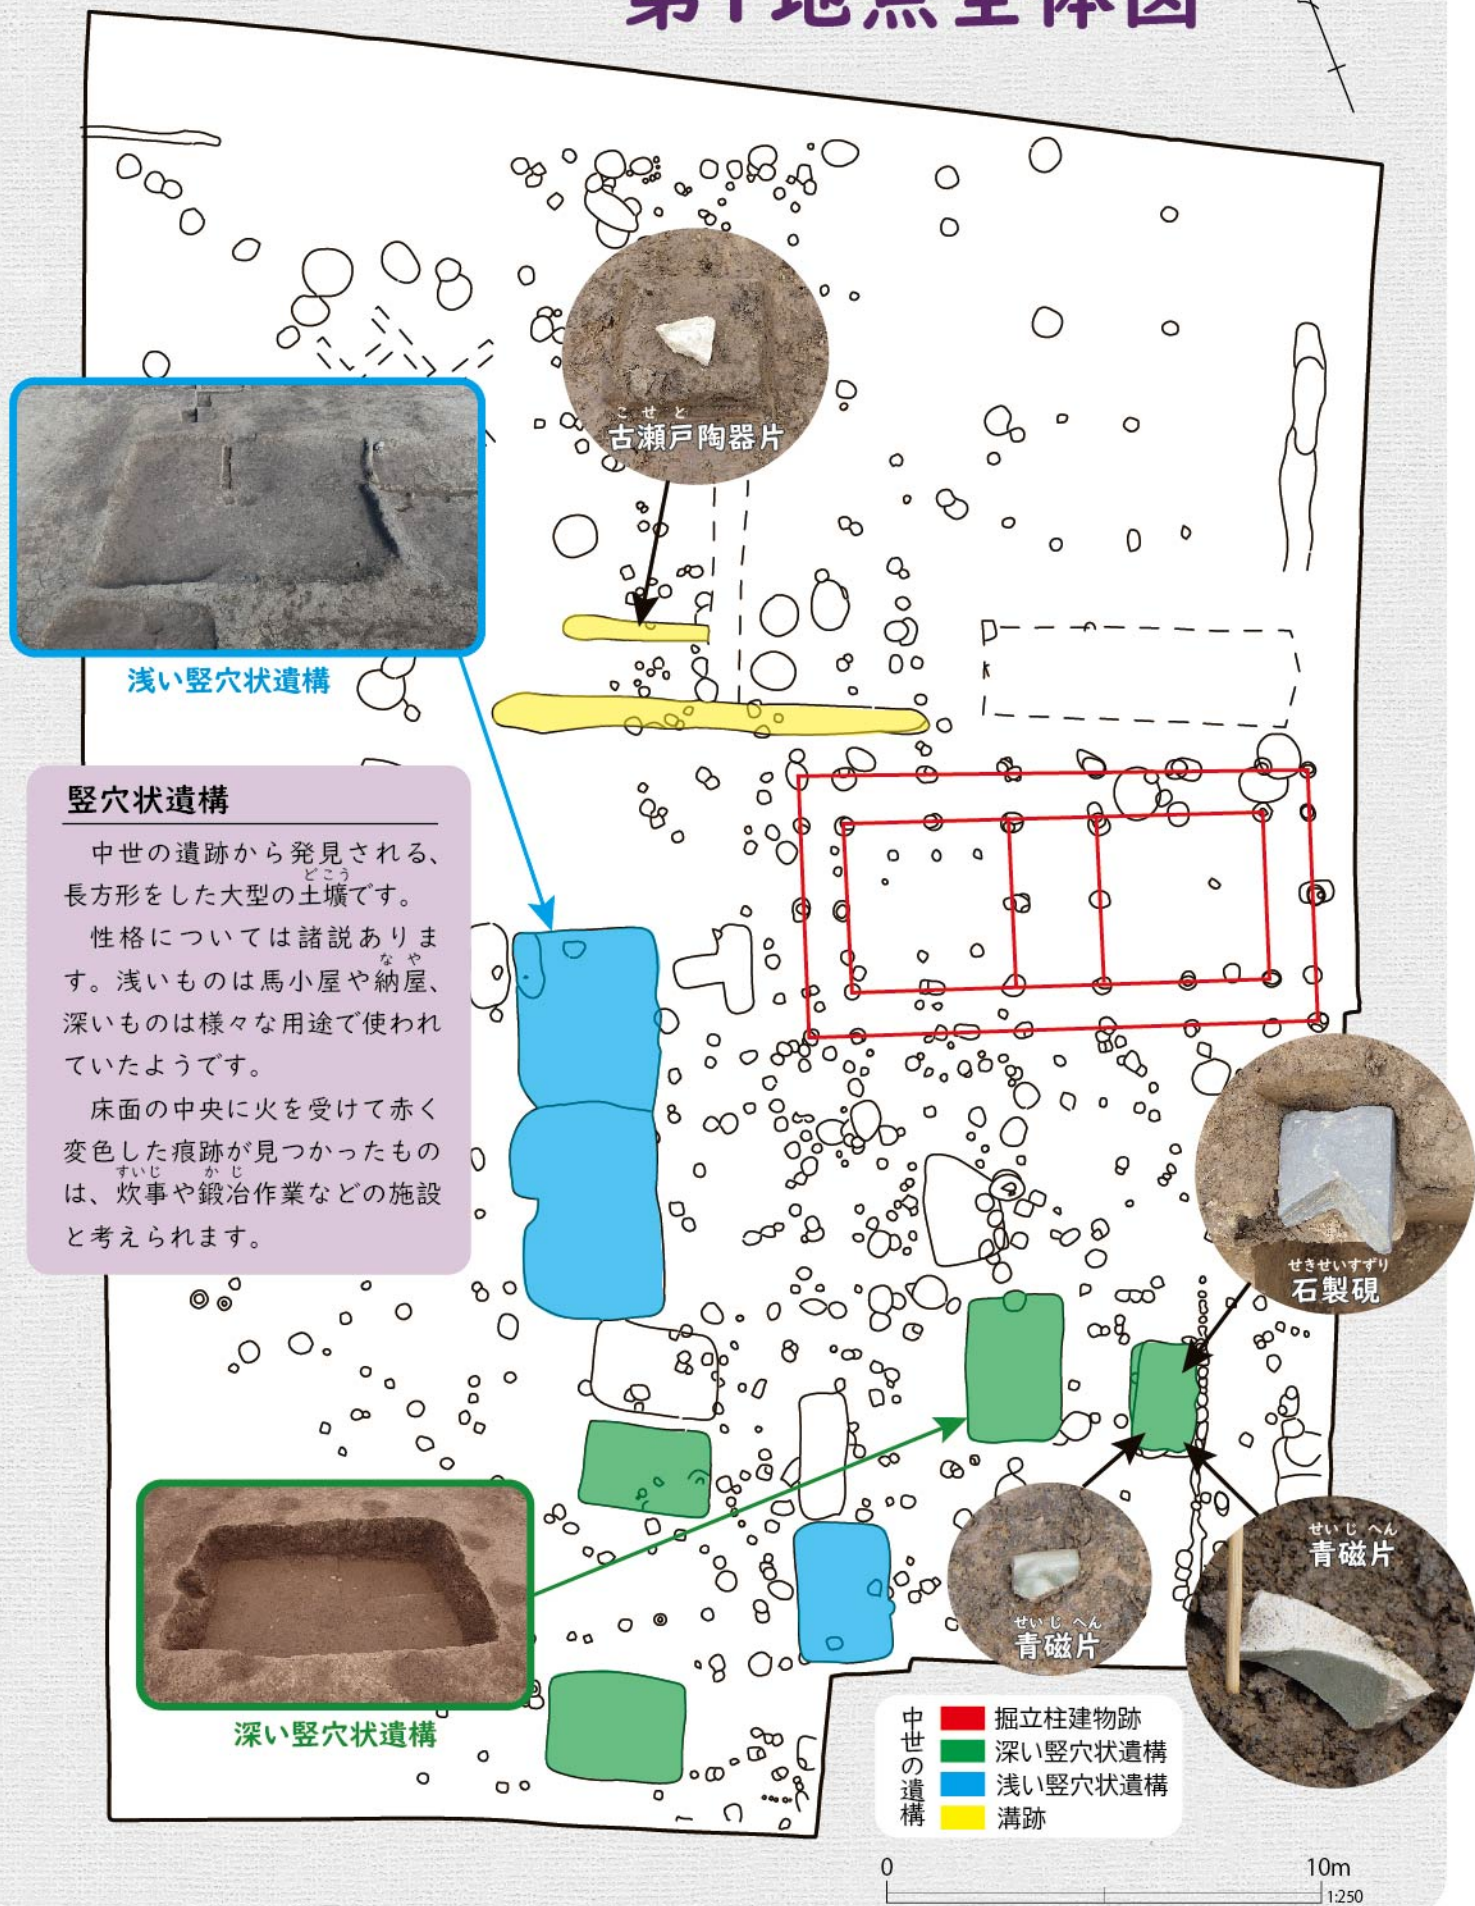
古瀬戸陶器片

浅い竪穴状遺構

竪穴状遺構

中世の遺跡から発見される、長方形をした大型の土壙です。

性格については諸説あります。浅いものは馬小屋や納屋、深いものは様々な用途で使われていたようです。

床面の中央に火を受けて赤く変色した痕跡が見つかったものは、炊事や鍛冶作業などの施設と考えられます。

石製硯

深い竪穴状遺構

青磁片

青磁片

中世の遺構
掘立柱建物跡
深い竪穴状遺構
浅い竪穴状遺構
溝跡

0
10m
1:250